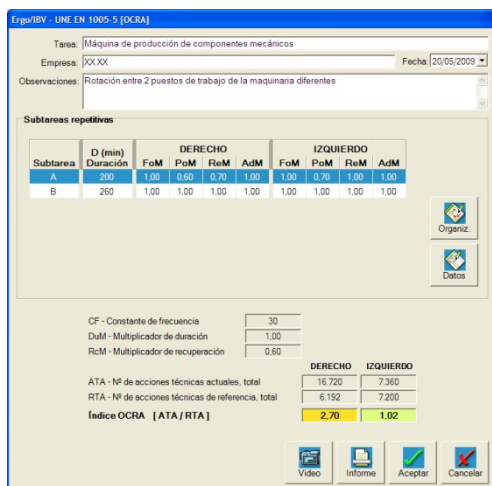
Ergo/IBV - UNE EN 1005-5 [OCRA]

Tarea: Máquina de producción de componentes mecánicos

Empresa: XX.XX

Fecha: 20/05/2009

Observaciones: Rotación entre 2 puestos de trabajo de la maquinaria diferentes

Subtareas repetitivas

| Subtarea | D (min) Duración | DERECHO FoM | DERECHO PoM | DERECHO ReM | DERECHO AdM | IZQUIERDO FoM | IZQUIERDO PoM | IZQUIERDO ReM | IZQUIERDO AdM |
|---|---|---|---|---|---|---|---|---|---|
| A | 200 | 1,00 | 0,60 | 0,70 | 1,00 | 1,00 | 0,70 | 1,00 | 1,00 |
| B | 260 | 1,00 | 1,00 | 1,00 | 1,00 | 1,00 | 1,00 | 1,00 | 1,00 |

Organiz.

Datos

CF - Constante de frecuencia 30

DuM - Multiplicador de duración 1,00

RcM - Multiplicador de recuperación 0,60

| | DERECHO | IZQUIERDO |
|---|---|---|
| ATA - Nº de acciones técnicas actuales, total | 16.720 | 7.360 |
| RTA - Nº de acciones técnicas de referencia, total | 6.192 | 7.200 |
| Índice OCRA [ATA / RTA] | 2,70 | 1,02 |

Video Informe Aceptar Cancelar